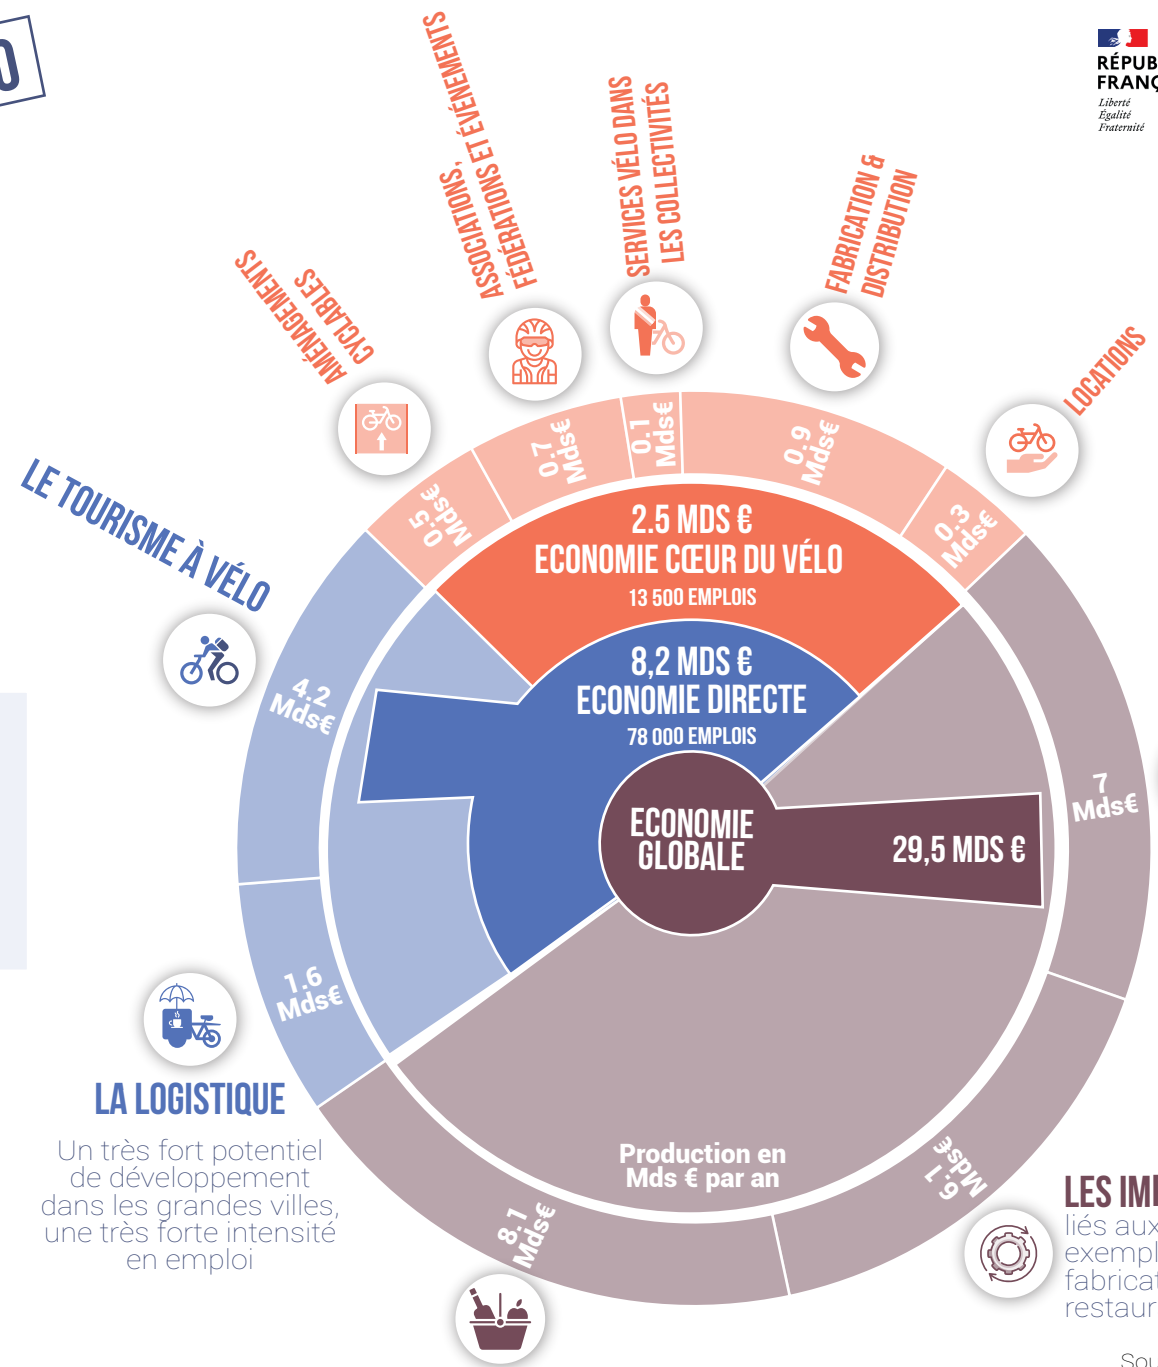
0

RÉPUB
FRANÇ
Liberté
Égalité
Fraternité

AMÉNAGEMENTS CYCLABLES

ASSOCIATIONS, FÉDÉRATIONS ET ÉVÉNEMENTS

SERVICES VÉLO DANS LES COLLECTIVITÉS

FABRICATION & DISTRIBUTION

LOCATIONS

LE TOURISME À VÉLO

0.5 Mds€

0.7 Mds€

0.1 Mds€

0.9 Mds€

0.3 Mds€

2.5 MDS €
ECONOMIE CŒUR DU VÉLO
13 500 EMPLOIS

8,2 MDS €
ECONOMIE DIRECTE
78 000 EMPLOIS

ECONOMIE GLOBALE

29,5 MDS €

4.2 Mds€

1.6 Mds€

7 Mds€

6.1 Mds€

8.1 Mds€

Production en Mds € par an

LA LOGISTIQUE
Un très fort potentiel de développement dans les grandes villes, une très forte intensité en emploi

LES IMI
liés aux
exempl
fabricat
restaur

Sou